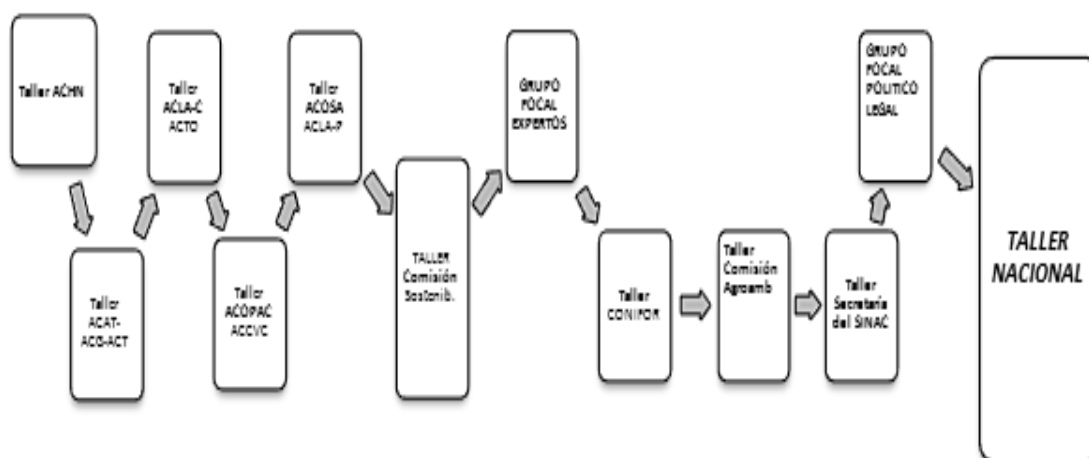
Taller ACHN

Taller ACAT-ACG-ACT

Taller ACLA-C ACTO

Taller ACOPAC ACCVC

Taller ACOSA ACLA-P

TALLER Comisión Sostenib.

GRUPO FOCAL EXPERTOS

Taller CONIFOR

Taller Comisión Agroamb

Taller Secretaría del SINAC

GRUPO FOCAL POLÍTICO LEGAL

TALLER NACIONAL